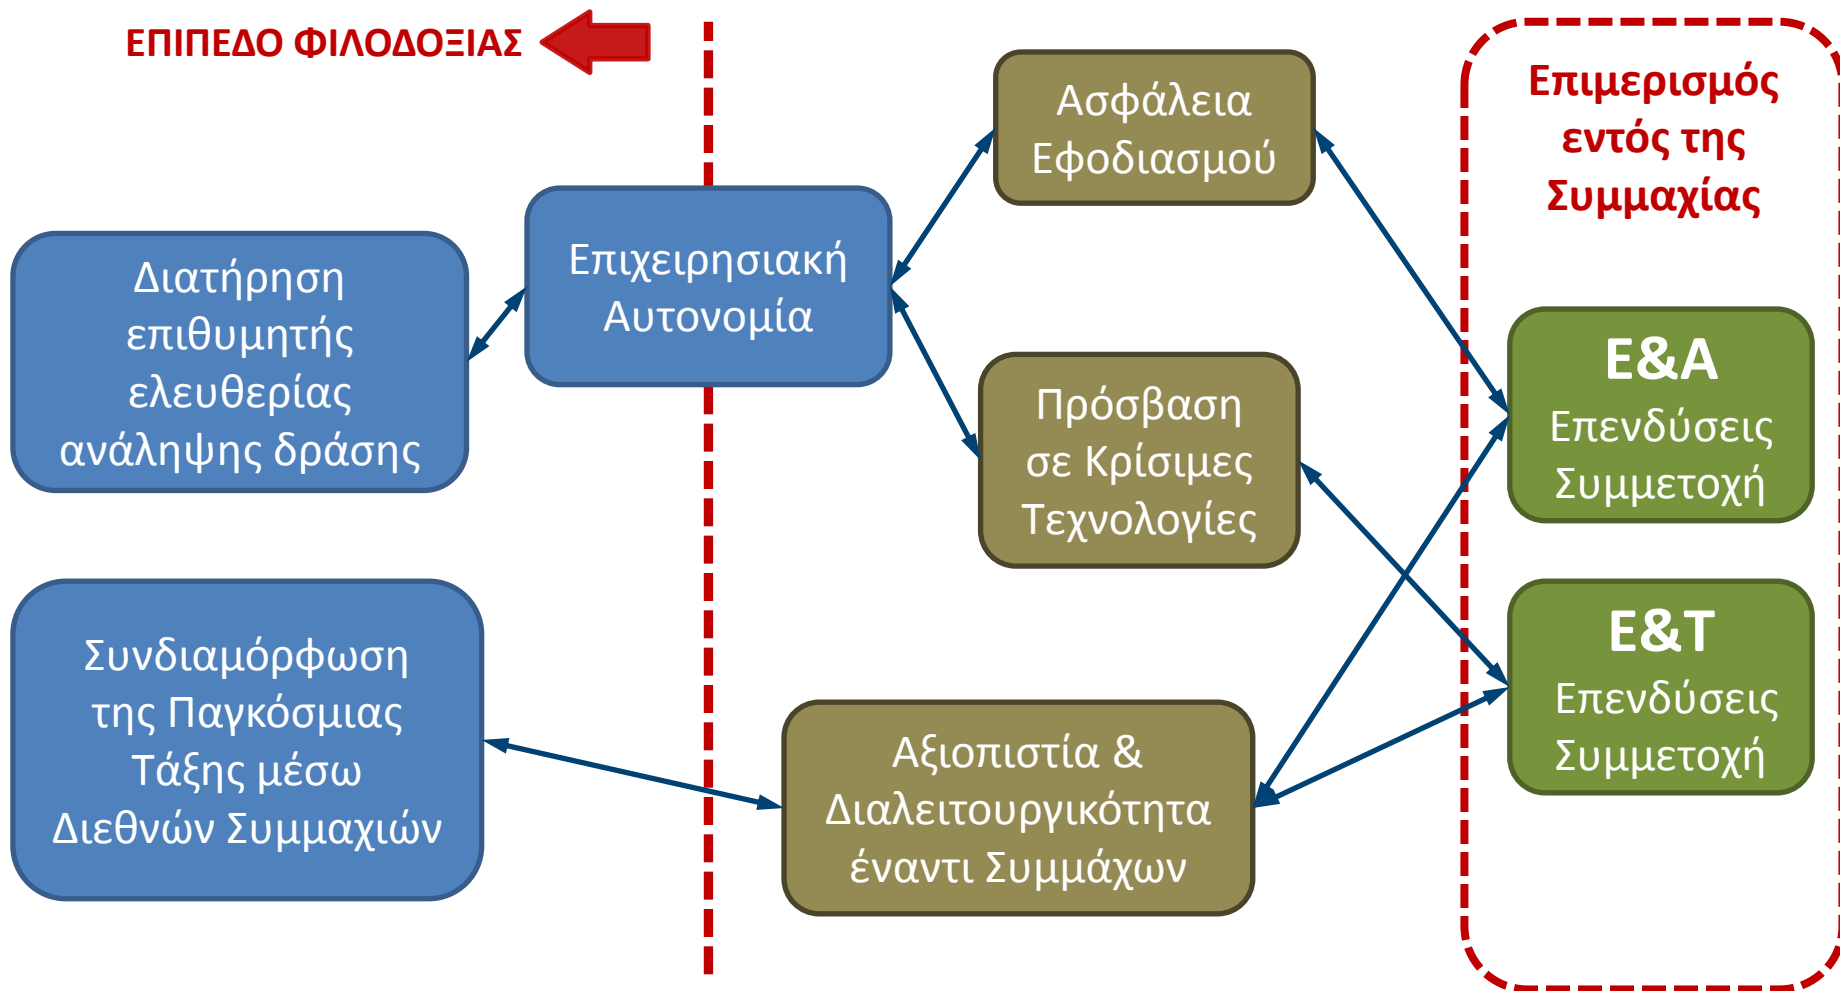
ΕΠΙΠΕΔΟ ΦΙΛΟΔΟΞΙΑΣ

Διατήρηση επιθυμητής ελευθερίας ανάληψης δράσης

Επιχειρησιακή Αυτονομία

Ασφάλεια Εφοδιασμού

Πρόσβαση σε Κρίσιμες Τεχνολογίες

Επιμερισμός εντός της Συμμαχίας

Ε&Α Επενδύσεις Συμμετοχή

Ε&Τ Επενδύσεις Συμμετοχή

Συνδιαμόρφωση της Παγκόσμιας Τάξης μέσω Διεθνών Συμμαχιών

Αξιοπιστία & Διαλειτουργικότητα έναντι Συμμάχων